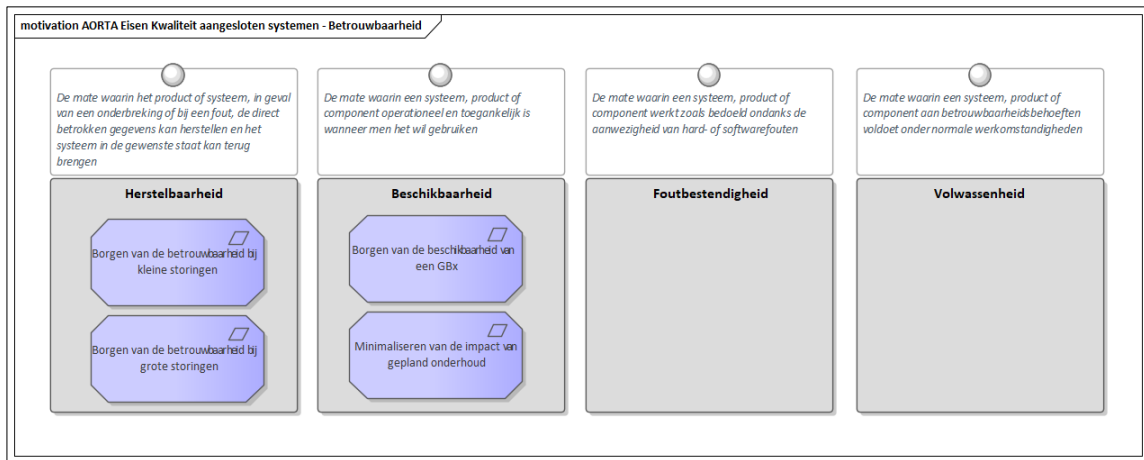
motivation AORTA Eisen Kwaliteit aangesloten systemen - Betrouwbaarheid

De mate waarin het product of systeem, in geval van een onderbreking of bij een fout, de direct betrokken gegevens kan herstellen en het systeem in de gewenste staat kan terug brengen

Herstelbaarheid

Borgen van de betrouwbaarheid bij kleine storingen

Borgen van de betrouwbaarheid bij grote storingen

De mate waarin een systeem, product of component operationeel en toegankelijk is wanneer men het wil gebruiken

Beschikbaarheid

Borgen van de beschikbaarheid van een GBx

Minimaliseren van de impact van gepland onderhoud

De mate waarin een systeem, product of component werkt zoals bedoeld ondanks de aanwezigheid van hard- of softwarefouten

Foutbestendigheid

De mate waarin een systeem, product of component aan betrouwbaarheidsbehoeften voldoet onder normale werkomstandigheden

Volwassenheid